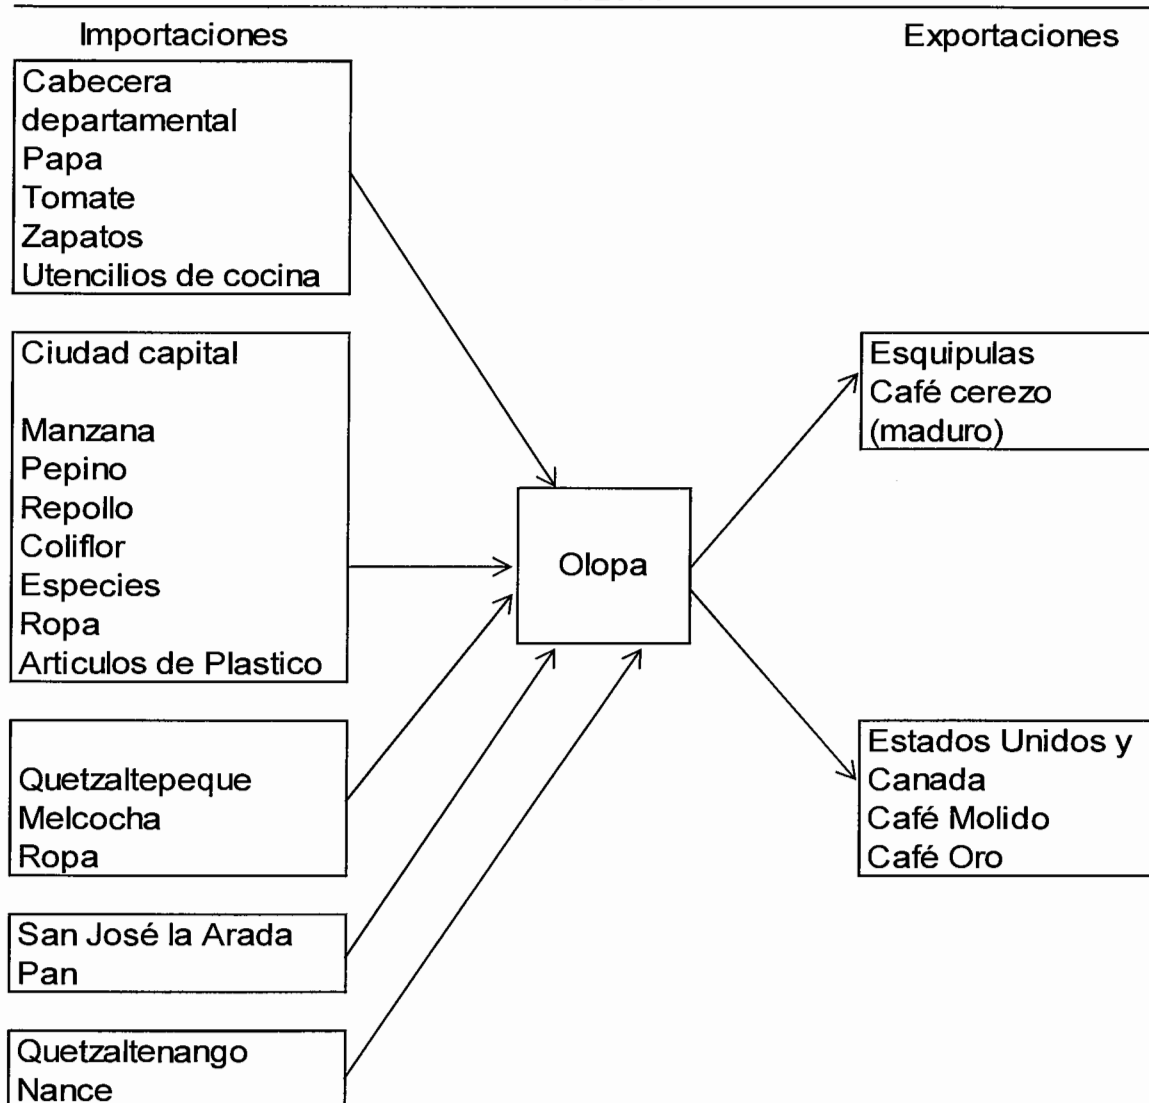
Importaciones

Exportaciones

Cabecera departamental
Papa
Tomate
Zapatos
Utencilios de cocina

Ciudad capital

Manzana
Pepino
Repollo
Coliflor
Especies
Ropa
Articulos de Plastico

Quetzaltepeque
Melcocha
Ropa

San José la Arada
Pan

Quetzaltenango
Nance

Olopa

Esquipulas
Café cerezo
(maduro)

Estados Unidos y Canada
Café Molido
Café Oro